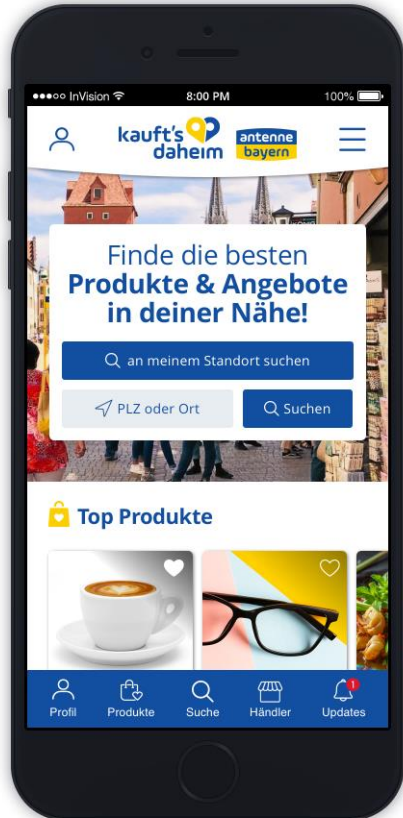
●●●○○ InVision 8:00 PM 100%

kauft's daheim antenne bayern

Finde die besten
**Produkte & Angebote in deiner Nähe!**

an meinem Standort suchen

PLZ oder Ort

Suchen

Top Produkte

Profil Produkte Suche Händler 1 Updates